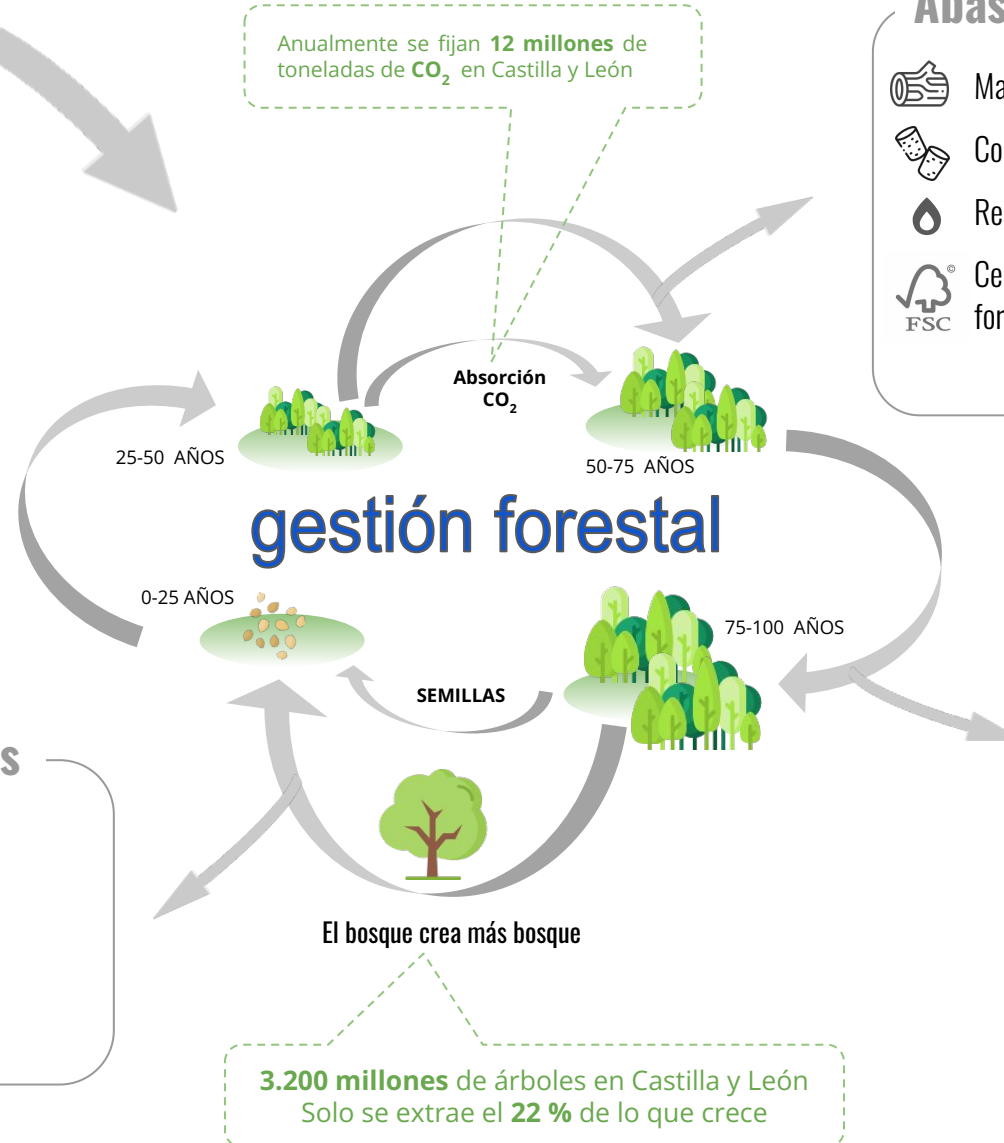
Anualmente se fijan **12 millones** de toneladas de **$CO_2$** en Castilla y León

Abas

Ma

Co

Re

Ce
for

FSC

Absorción $CO_2$

25-50 AÑOS

50-75 AÑOS

gestión forestal

0-25 AÑOS

75-100 AÑOS

SEMILLAS

s

El bosque crea más bosque

**3.200 millones** de árboles en Castilla y León
Solo se extrae el **22 %** de lo que crece